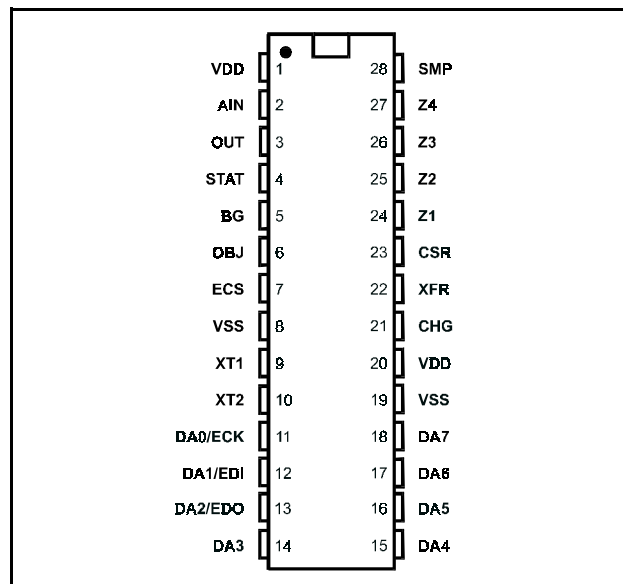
| | | | |
|---|---|---|---|
| VDD | 1 | 28 | SMP |
| AIN | 2 | 27 | Z4 |
| OUT | 3 | 26 | Z3 |
| STAT | 4 | 25 | Z2 |
| BG | 5 | 24 | Z1 |
| OBJ | 6 | 23 | CSR |
| ECS | 7 | 22 | XFR |
| VSS | 8 | 21 | CHG |
| XT1 | 9 | 20 | VDD |
| XT2 | 10 | 19 | VSS |
| DA0/ECK | 11 | 18 | DA7 |
| DA1/EDI | 12 | 17 | DA6 |
| DA2/EDO | 13 | 16 | DA5 |
| DA3 | 14 | 15 | DA4 |